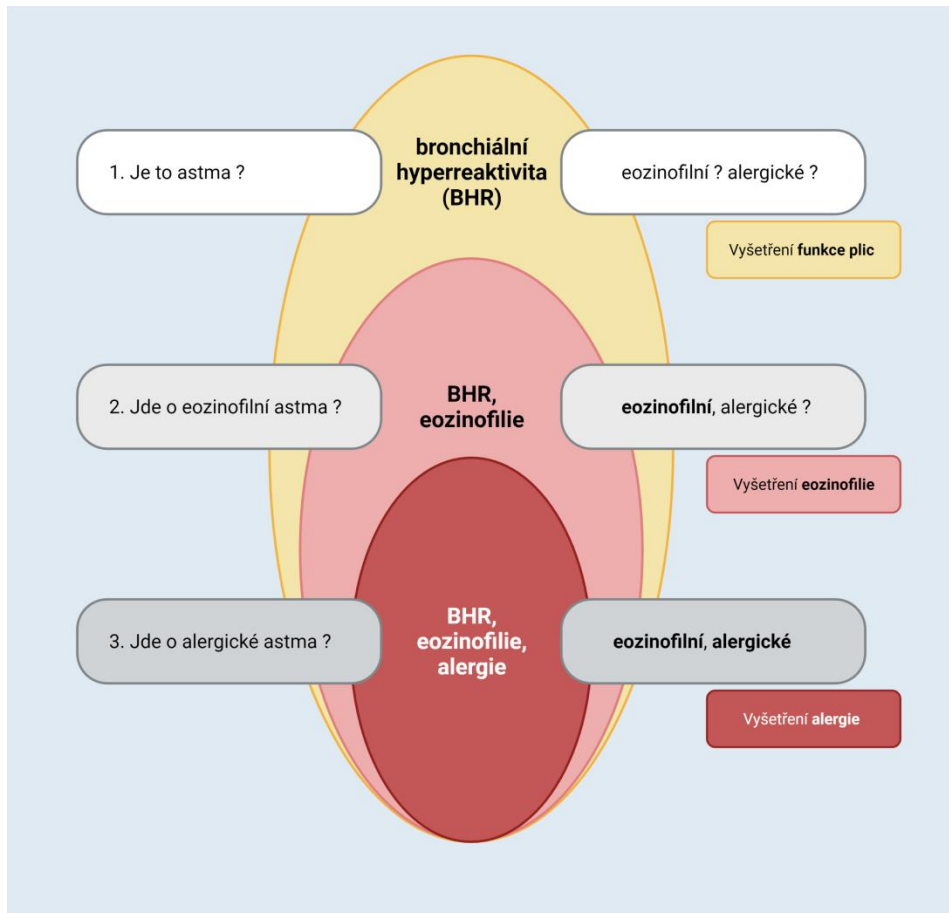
1. Je to astma ?

bronchiální hyperreaktivita (BHR)

eozinofilní ? alergické ?

Vyšetření **funkce plic**

2. Jde o eozinofilní astma ?

BHR, eozinofilie

**eozinofilní**, alergické ?

Vyšetření **eozinofilie**

3. Jde o alergické astma ?

BHR, eozinofilie, alergie

**eozinofilní**, **alergické**

Vyšetření **alergie**